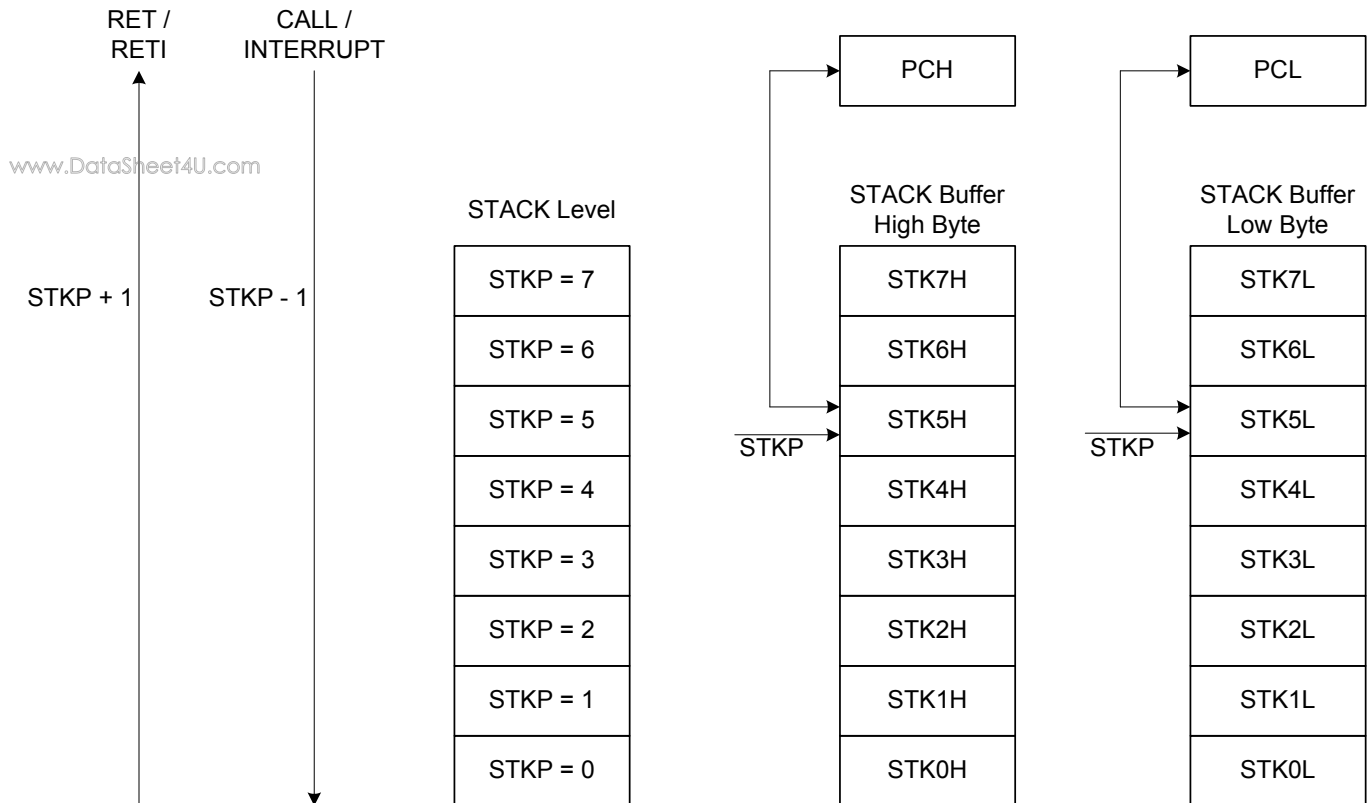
RET / RETI

CALL / INTERRUPT

PCH

PCL

www.DataSheet4U.com

STACK Level

STACK Buffer High Byte

STACK Buffer Low Byte

STKP + 1

STKP - 1

| STKP = 7 |
|---|
| STKP = 6 |
| STKP = 5 |
| STKP = 4 |
| STKP = 3 |
| STKP = 2 |
| STKP = 1 |
| STKP = 0 |

| STK7H |
|---|
| STK6H |
| STK5H |
| STK4H |
| STK3H |
| STK2H |
| STK1H |
| STK0H |

STKP

| STK7L |
|---|
| STK6L |
| STK5L |
| STK4L |
| STK3L |
| STK2L |
| STK1L |
| STK0L |

STKP